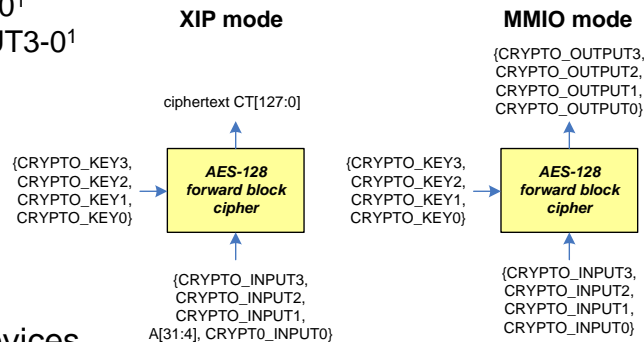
0¹
JT3-0¹

XIP mode

ciphertext CT[127:0]

{CRYPTO_KEY3, CRYPTO_KEY2, CRYPTO_KEY1, CRYPTO_KEY0}

AES-128 forward block cipher

{CRYPTO_INPUT3, CRYPTO_INPUT2, CRYPTO_INPUT1, A[31:4], CRYPT0_INPUT0}

MMIO mode

{CRYPTO_OUTPUT3, CRYPTO_OUTPUT2, CRYPTO_OUTPUT1, CRYPTO_OUTPUT0}

{CRYPTO_KEY3, CRYPTO_KEY2, CRYPTO_KEY1, CRYPTO_KEY0}

AES-128 forward block cipher

{CRYPTO_INPUT3, CRYPTO_INPUT2, CRYPTO_INPUT1, CRYPTO_INPUT0}

vices